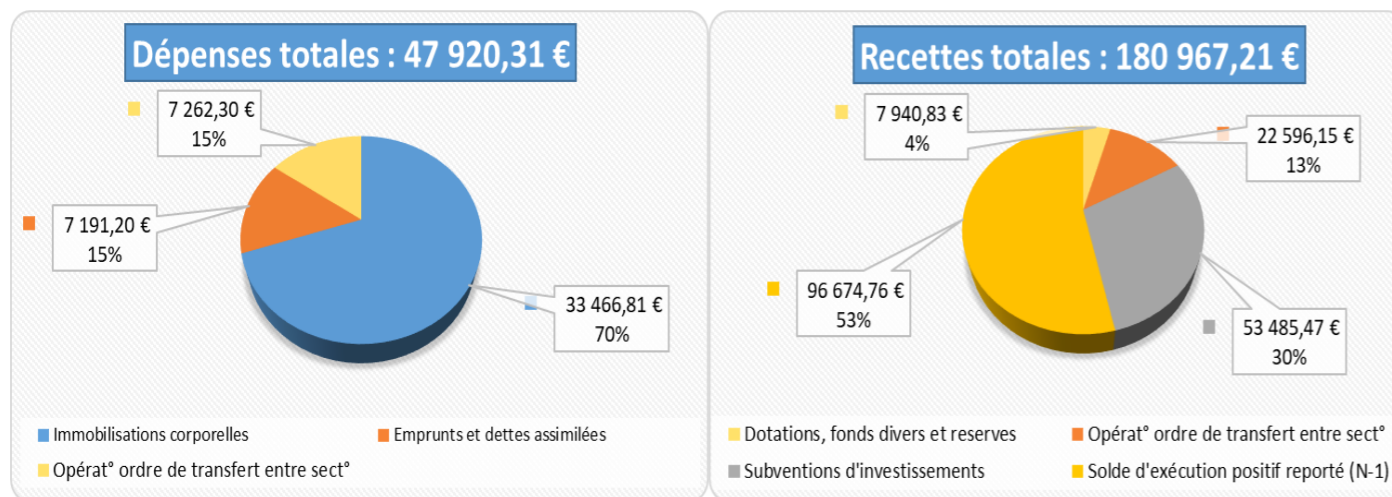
Dépenses totales : 47 920,31 €

7 262,30 €
15%

7 191,20 €
15%

33 466,81 €
70%

Immobilisations corporelles
Emprunts et dettes assimilées
Opérat° ordre de transfert entre sect°

Recettes totales : 180 967,21 €

7 940,83 €
4%

22 596,15 €
13%

96 674,76 €
53%

53 485,47 €
30%

Dotations, fonds divers et reserves
Opérat° ordre de transfert entre sect°
Subventions d'investissements
Solde d'exécution positif reporté (N-1)